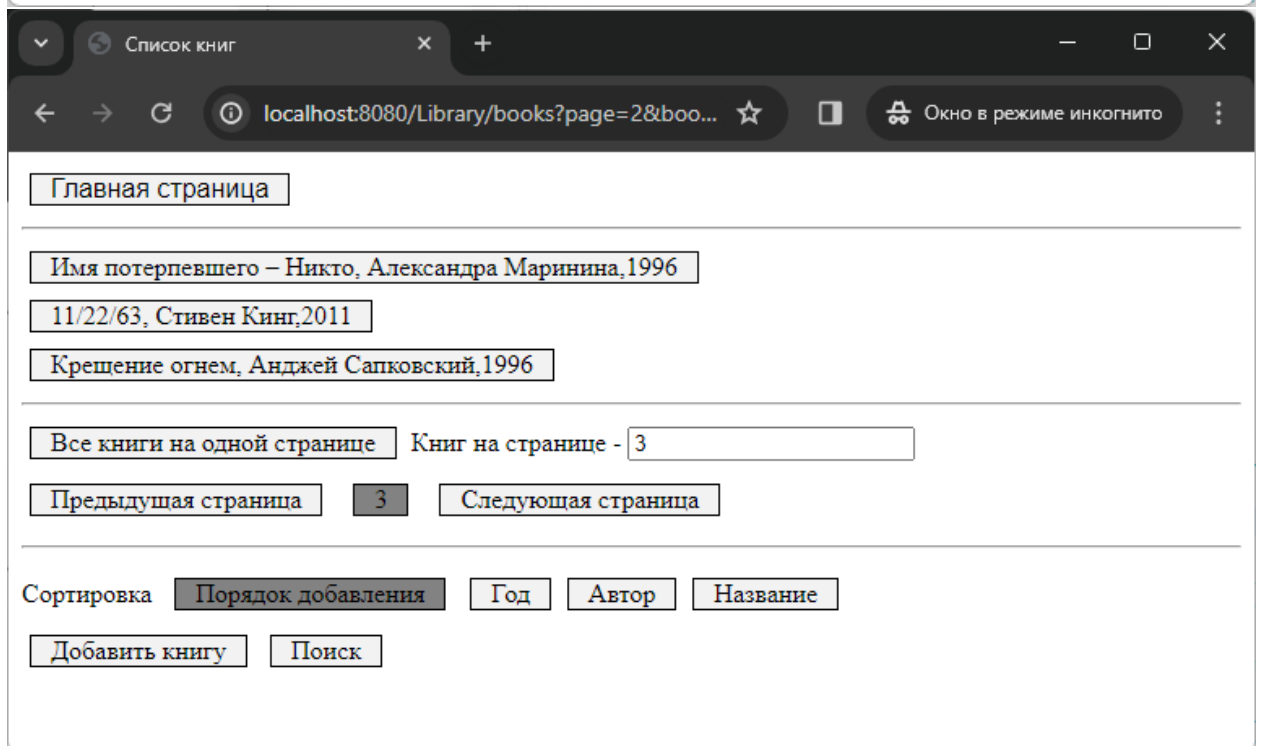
Список книг
×
+
localhost:8080/Library/books?page=2&boo...
Окно в режиме инкогнито

Главная страница

Имя потерпевшего – Никто, Александра Маринина,1996

11/22/63, Стивен Кинг,2011

Крещение огнем, Анджей Сапковский,1996

Все книги на одной странице Книг на странице - 3

Предыдушая страница 3 Следующая страница

Сортировка Порядок добавления Год Автор Название

Добавить книгу Поиск